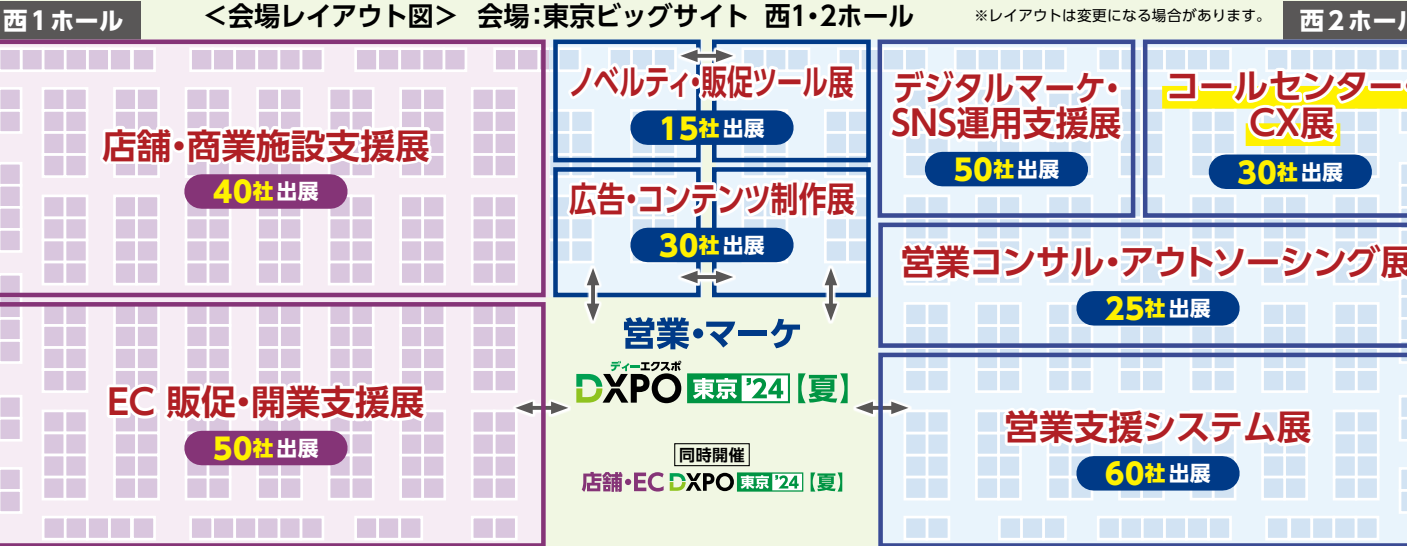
西１ホール

＜会場レイアウト図＞ 会場：東京ビッグサイト 西1･2ホール

※レイアウトは変更になる場合があります。

西２ホール

店舗・商業施設支援展
40社出展

EC 販促・開業支援展
50社出展

ノベルティ・販促ツール展
15社出展

広告・コンテンツ制作展
30社出展

営業・マーケ
ディーエクスポ
DXPO 東京'24【夏】

同時開催
店舗・EC DXPO 東京'24【夏】

デジタルマーケ・SNS運用支援展
50社出展

コールセンター・CX展
30社出展

営業コンサル・アウトソーシング展
25社出展

営業支援システム展
60社出展